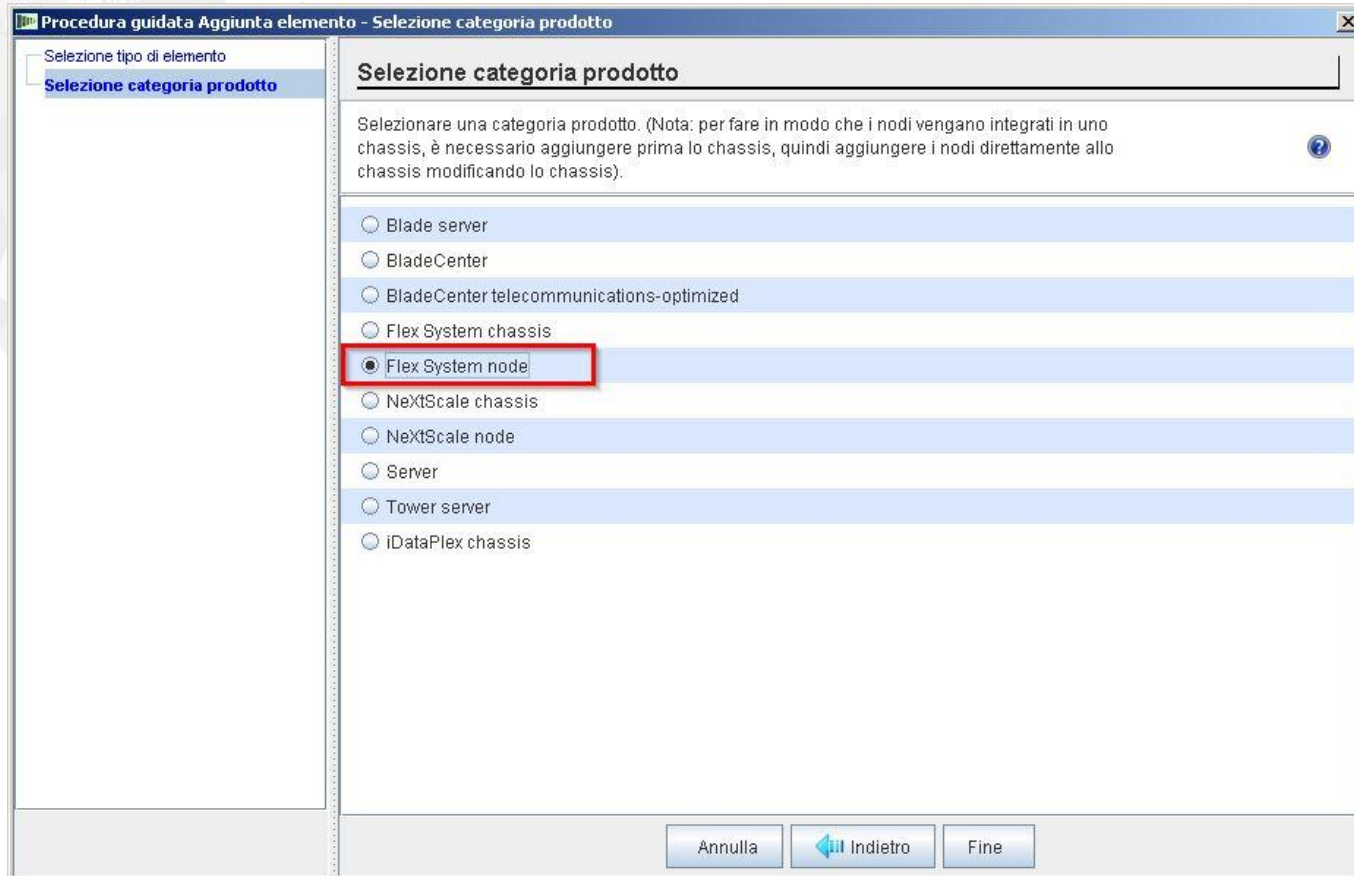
Procedura guidata Aggiunta elemento - Selezione categoria prodotto

Selezione tipo di elemento
Selezione categoria prodotto

Selezione categoria prodotto

Selezionare una categoria prodotto. (Nota: per fare in modo che i nodi vengano integrati in uno chassis, è necessario aggiungere prima lo chassis, quindi aggiungere i nodi direttamente allo chassis modificando lo chassis).

Blade server
BladeCenter
BladeCenter telecommunications-optimized
Flex System chassis
Flex System node
NeXtScale chassis
NeXtScale node
Server
Tower server
iDataPlex chassis

Annulla
Indietro
Fine